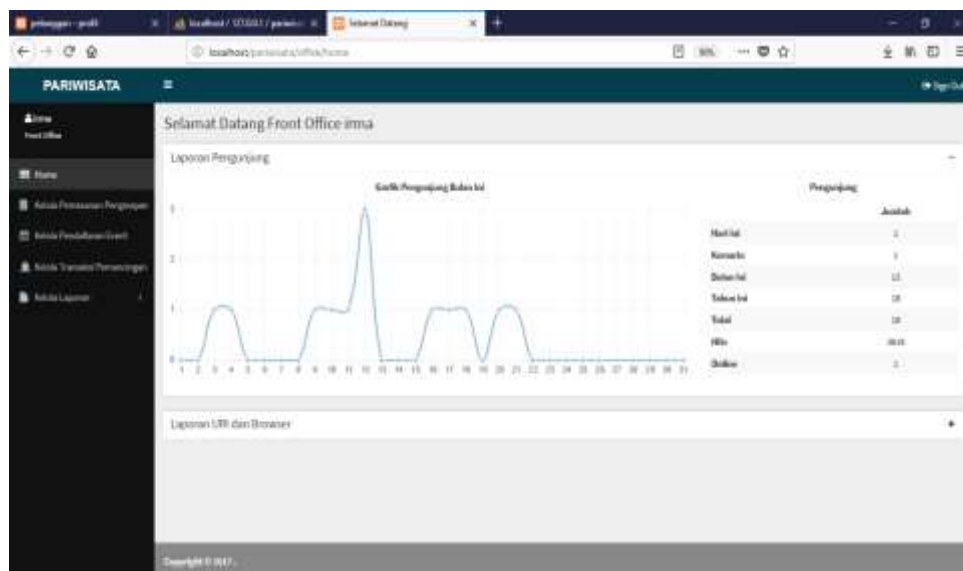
pelanggan - profil | localhost / 127.0.0.1 / pariwisata | Selamat Datang

localhost/pariwisata/office/home

PARIWISATA

Sign Out

Irma
Front Office

Home

Kelola Pemesanan Pengunjung

Kelola Pendaftaran Event

Kelola Transaksi Pemesanan

Kelola Laporan

Selamat Datang Front Office irma

Laporan Pengunjung

Grafik Pengunjung Bulan Ini

3
2
1
0

1 2 3 4 5 6 7 8 9 10 11 12 13 14 15 16 17 18 19 20 21 22 23 24 25 26 27 28 29 30 31

Pengunjung

| | Jumlah |
|---|---|
| Hari Ini | 1 |
| Kemarin | 1 |
| Bulan Ini | 13 |
| Tahun Ini | 18 |
| Total | 18 |
| Hits | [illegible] |
| Online | 1 |

Laporan URI dan Browser

Copyright © 2017.